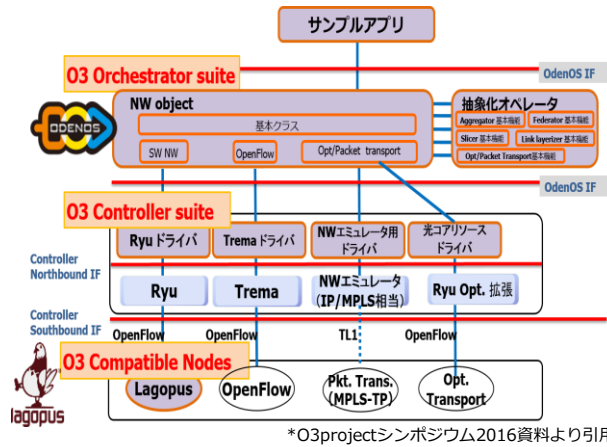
サンプルアプリ

O3 Orchestrator suite

OdenOS IF

ODENOS

NW object

基本クラス

SW NW

OpenFlow

Opt/Packet transport

抽象化オペレータ

Aggregator 基本機能

Federator 基本機能

Slicer 基本機能

Link layerizer 基本機能

Opt/Packet Transport基本機能

OdenOS IF

O3 Controller suite

Ryu ドライバ

Trema ドライバ

NWエミュレータ用ドライバ

光コアリソースドライバ

Controller Northbound IF

Ryu

Trema

NWエミュレータ (IP/MPLS相当)

Ryu Opt. 拡張

Controller Southbound IF

OpenFlow

OpenFlow

TL1

OpenFlow

O3 Compatible Nodes

lagopus

Lagopus

OpenFlow

Pkt. Trans. (MPLS-TP)

Opt. Transport

*O3projectシンポジウム2016資料より引用